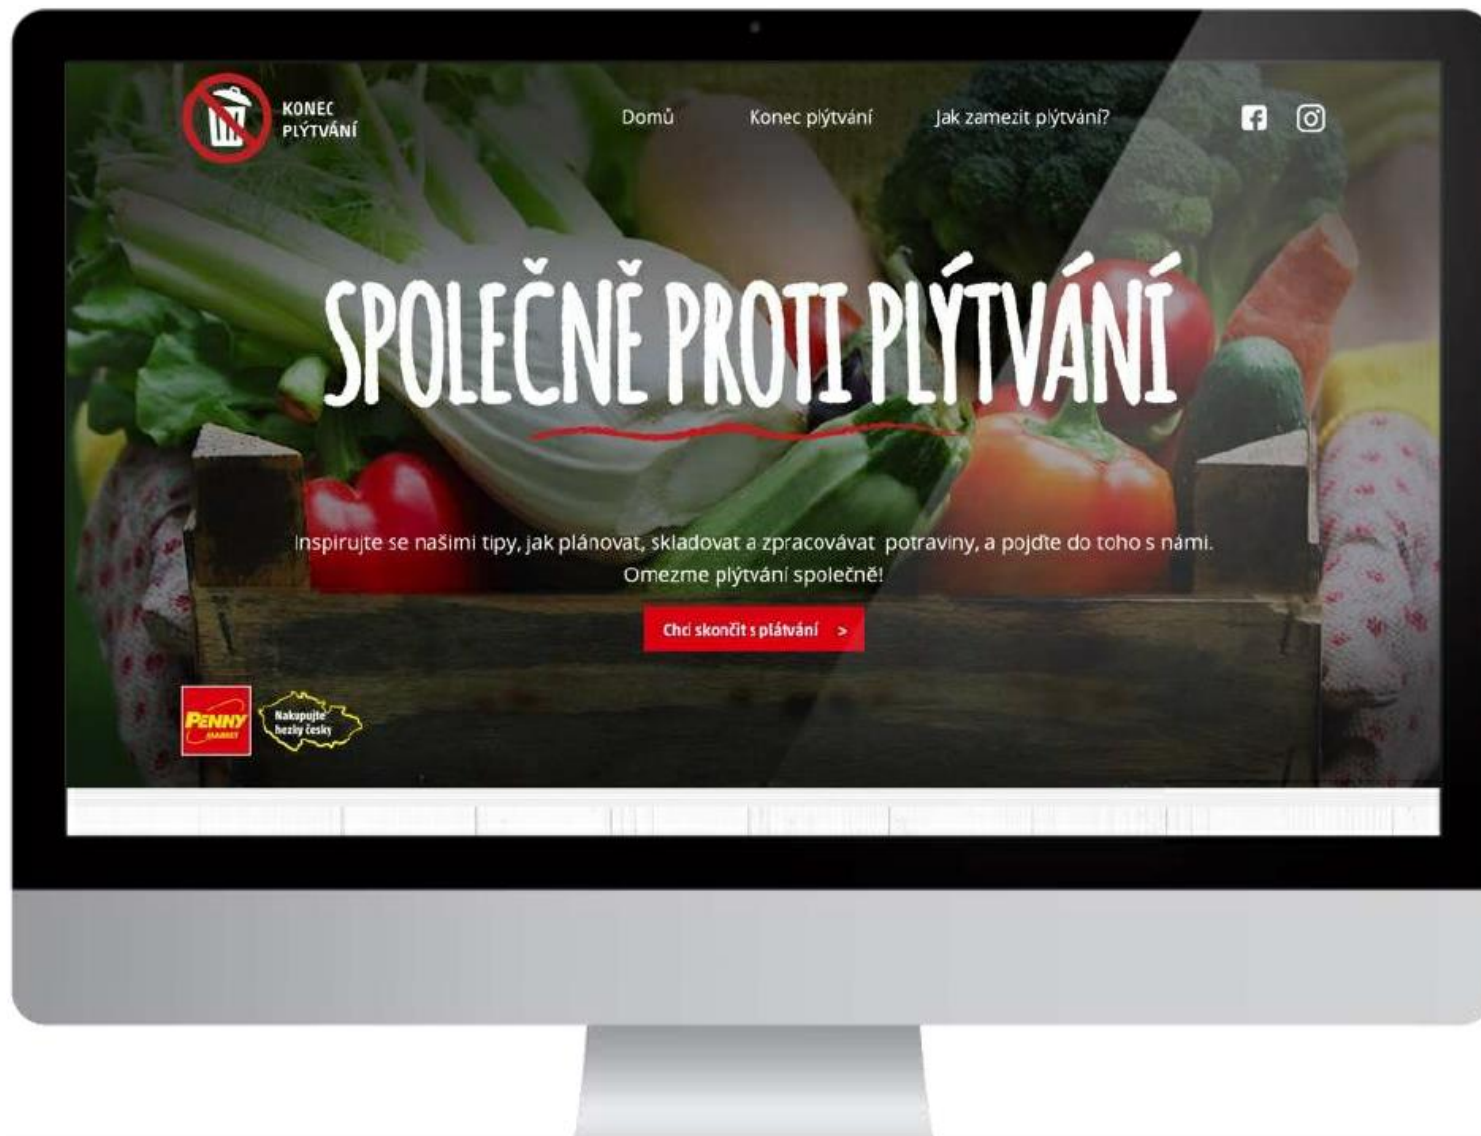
KONEC PLÝTVÁNÍ

Domů
Konec plýtvání
Jak zamezit plýtvání?

SPOLEČNĚ PROTI PLÝTVÁNÍ

Inspirujte se našimi tipy, jak plánovat, skladovat a zpracovávat potraviny, a pojďte do toho s námi. Omezme plýtvání společně!

Chci skončit s plátvání >

PENNY MARKET
Nakupujte hezky česky